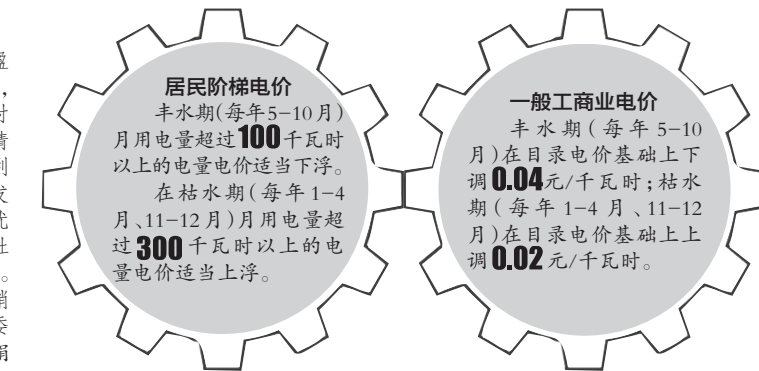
盈
，
时
情
到
效
就
让
。
消
委
涓

居民阶梯电价
丰水期(每年5–10月)月用电量超过100千瓦时以上的电量电价适当下浮。
在枯水期(每年1–4月、11–12月)月用电量超过300千瓦时以上的电量电价适当上浮。

一般工商业电价
丰水期(每年5–10月)在目录电价基础上下调0.04元/千瓦时;枯水期(每年1–4月、11–12月)在目录电价基础上上调0.02元/千瓦时。